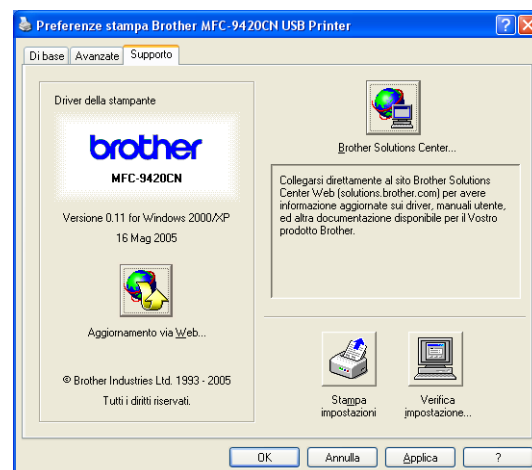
Preferenze stampa Brother MFC-9420CN USB Printer

Di base | Avanzate | Supporto

Driver della stampante

brother
MFC-9420CN

Versione 0.11 for Windows 2000/XP
16 Mag 2005

Aggiornamento via Web...

© Brother Industries Ltd. 1993 - 2005
Tutti i diritti riservati.

Brother Solutions Center...

Collegarsi direttamente al sito Brother Solutions Center Web (solutions.brother.com) per avere informazione aggiornate sui driver, manuali utente, ed altra documentazione disponibile per il Vostro prodotto Brother.

Stampa impostazioni

Verifica impostazione...

OK | Annulla | Applica | ?